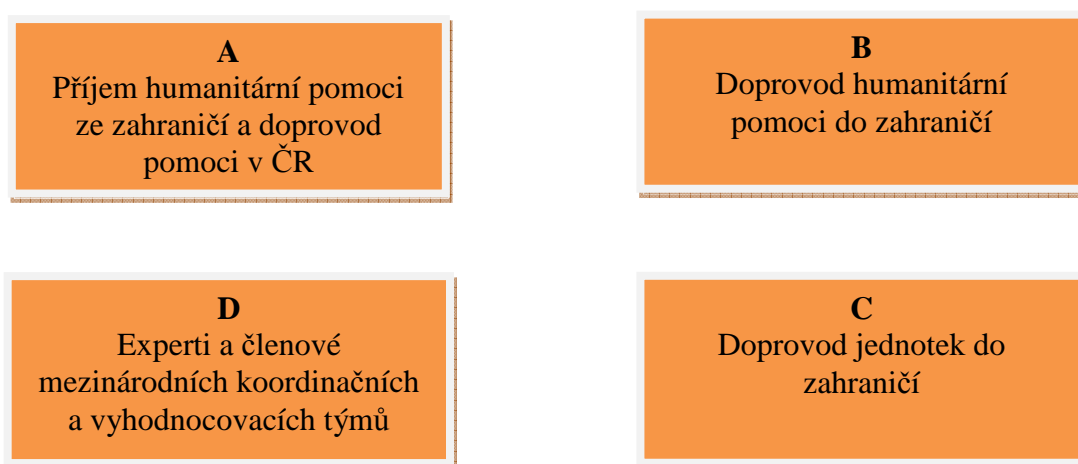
A
Příjem humanitární pomoci ze zahraničí a doprovod pomoci v ČR

B
Doprovod humanitární pomoci do zahraničí

D
Experti a členové mezinárodních koordinačních a vyhodnocovacích týmů

C
Doprovod jednotek do zahraničí